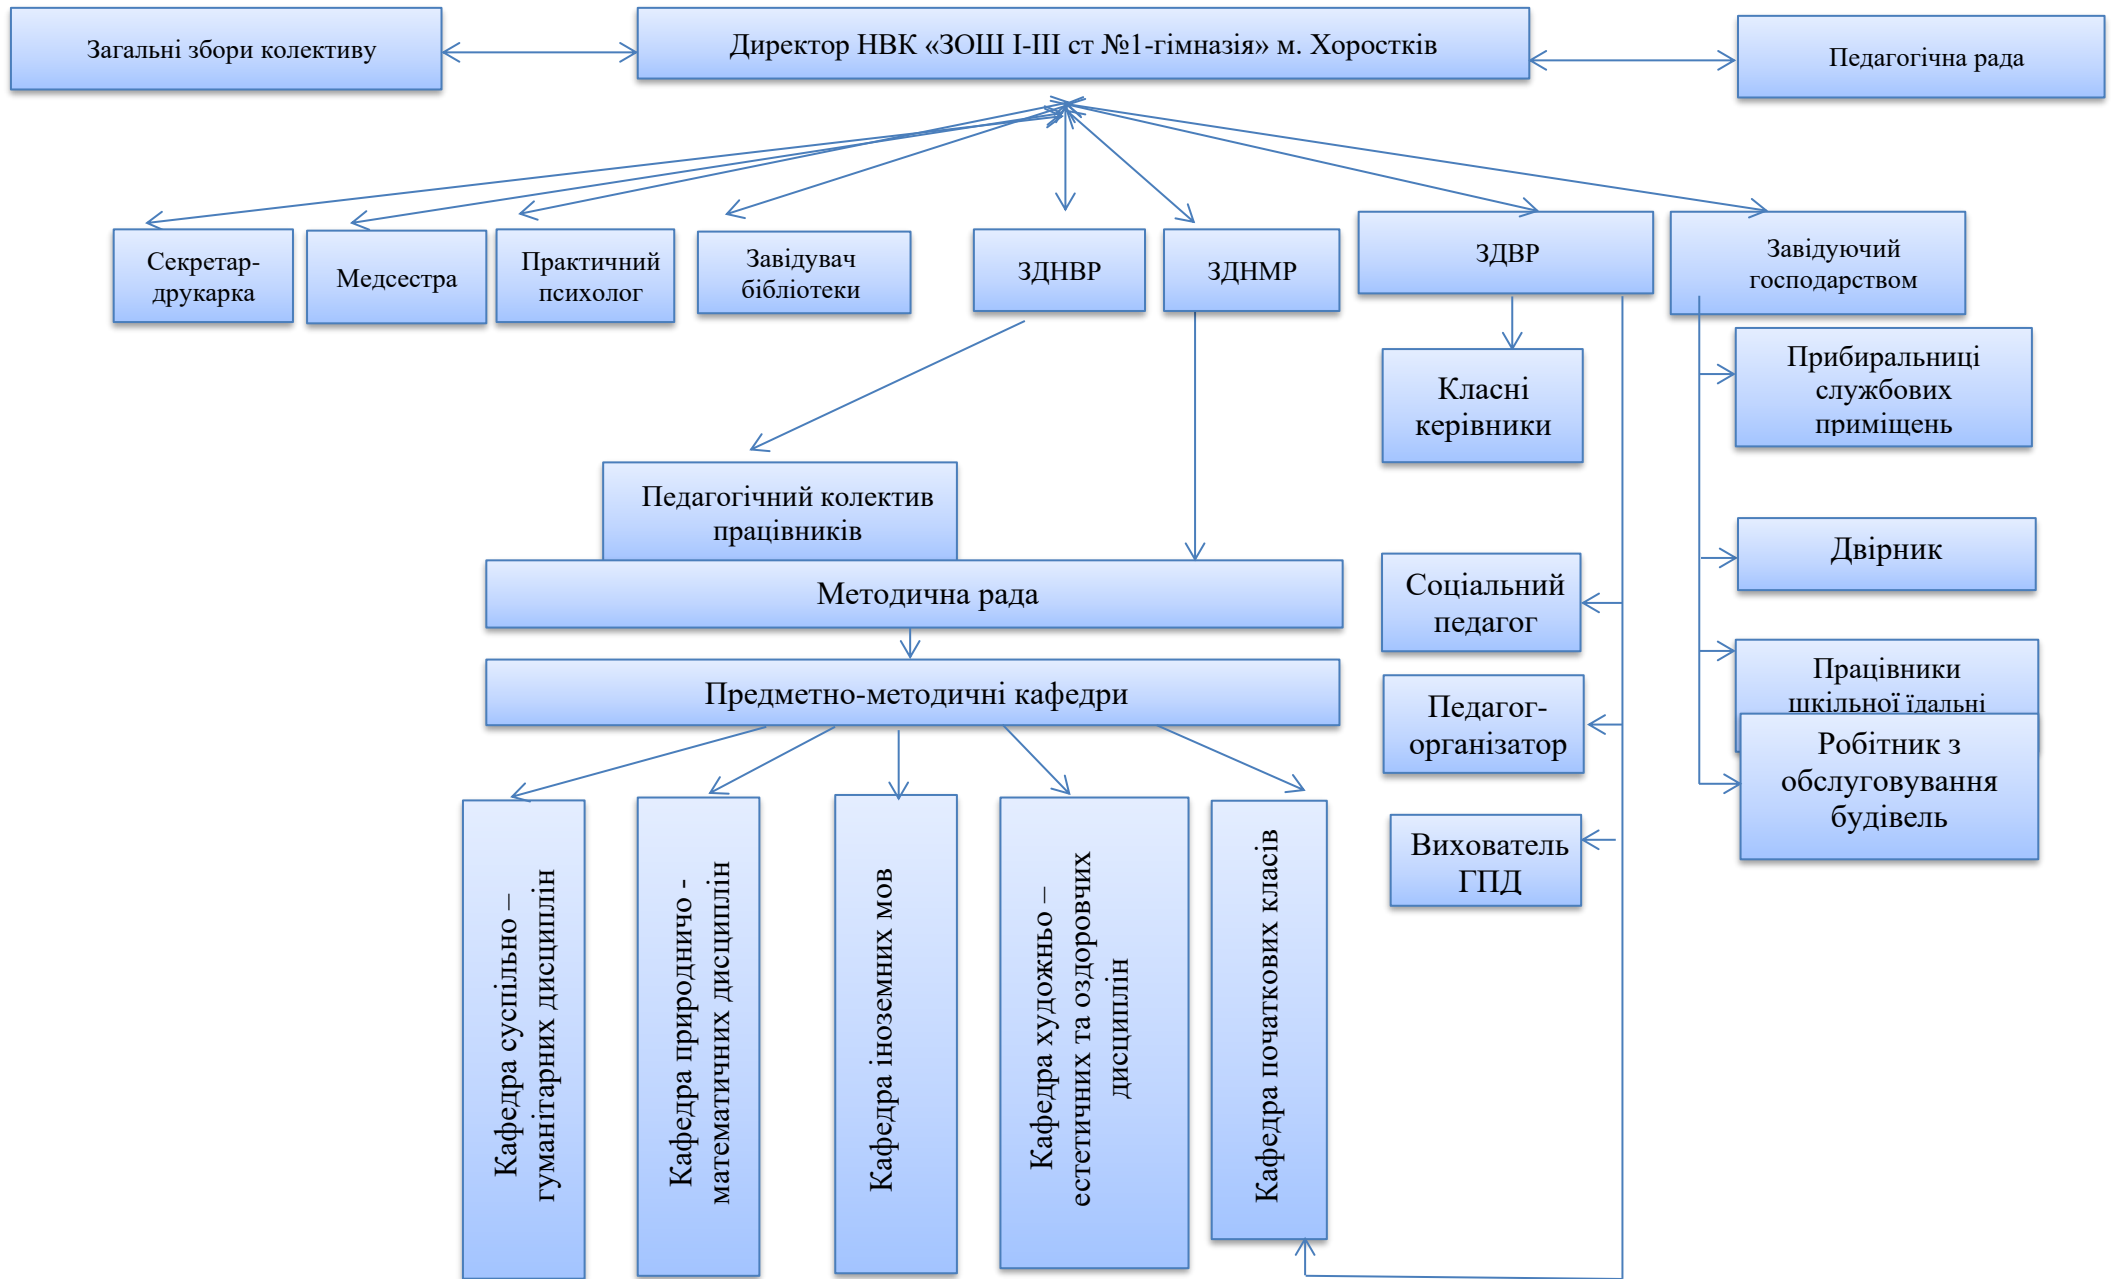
Загальні збори колективу

Директор НВК «ЗОШ І-ІІІ ст №1-гімназія» м. Хоростків

Педагогічна рада

Секретар-друкарка

Медсестра

Практичний психолог

Завідувач бібліотеки

ЗДНВР

ЗДНМР

ЗДВР

Завідуючий господарством

Класні керівники

Прибиральниці службових приміщень

Педагогічний колектив працівників

Методична рада

Двірник

Соціальний педагог

Працівники шкільної їдальні

Предметно-методичні кафедри

Педагог-організатор

Робітник з обслуговування будівель

Вихователь ГПД

Кафедра суспільно – гуманітарних дисциплін

Кафедра природничо - математичних дисциплін

Кафедра іноземних мов

Кафедра художньо – естетичних та оздоровчих дисциплін

Кафедра початкових класів